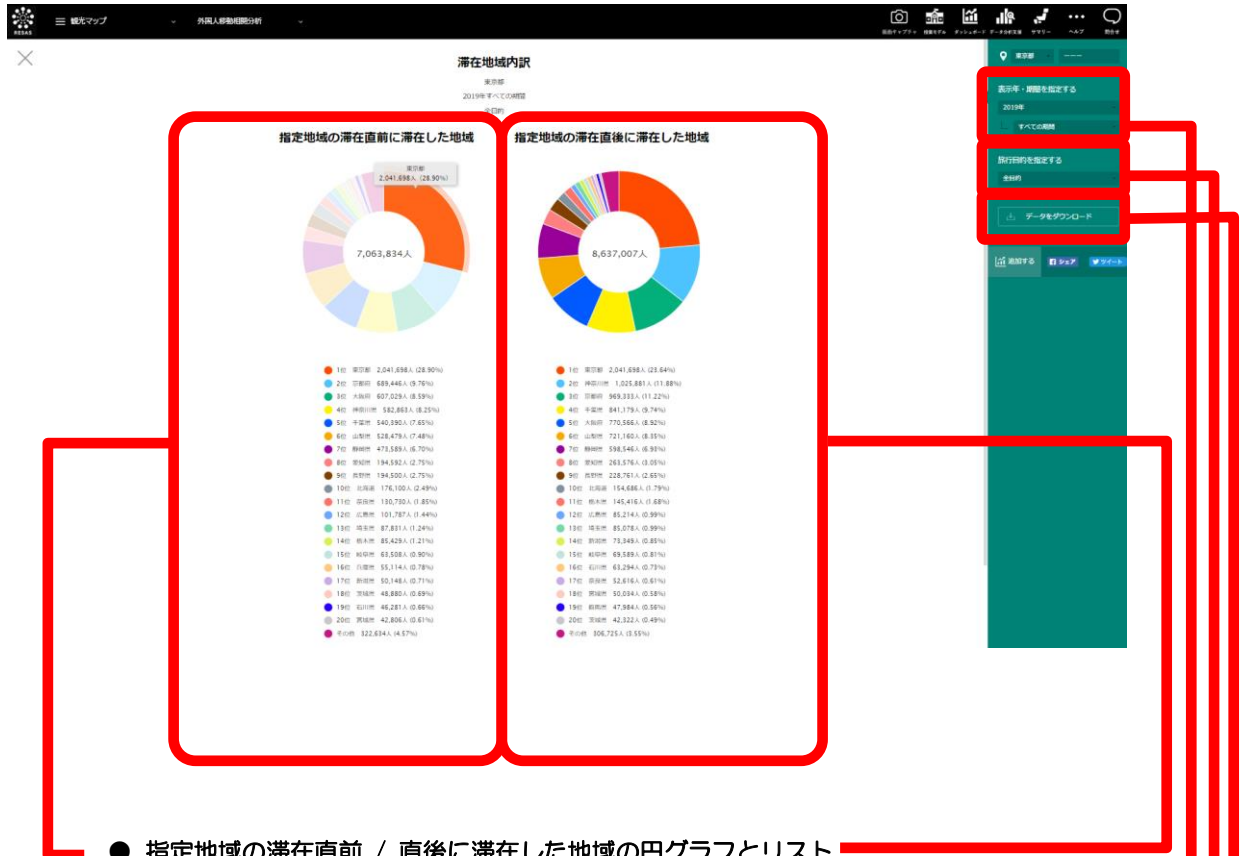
RESAS 観光マップ 外国人移動相関分析

画面キャプチャ 情報モデル ダッシュボード データ分析支援 サマリー ヘルプ 問合せ

滞在地域内訳
東京都
2019年すべての期間
全目的

東京都

表示年・期間を指定する
2019年
すべての期間

旅行目的を指定する
全目的

データをダウンロード

追加する シェア ツイート

指定地域の滞在直前に滞在した地域

東京都
2,041,698人 (28.90%)

7,063,834人

1位 東京都 2,041,698人 (28.90%)
2位 京都府 689,446人 (9.76%)
3位 大阪府 607,029人 (8.59%)
4位 神奈川県 582,863人 (8.25%)
5位 千葉県 540,590人 (7.65%)
6位 山梨県 528,479人 (7.48%)
7位 静岡県 473,589人 (6.70%)
8位 愛知県 194,592人 (2.75%)
9位 長野県 194,500人 (2.75%)
10位 北海道 176,100人 (2.49%)
11位 奈良県 130,730人 (1.85%)
12位 広島県 101,787人 (1.44%)
13位 埼玉県 87,831人 (1.24%)
14位 栃木県 85,429人 (1.21%)
15位 岐阜県 63,508人 (0.90%)
16位 兵庫県 55,114人 (0.78%)
17位 群馬県 50,148人 (0.71%)
18位 茨城県 48,880人 (0.69%)
19位 石川県 46,281人 (0.66%)
20位 宮城県 42,806人 (0.61%)
その他 322,634人 (4.57%)

指定地域の滞在直後に滞在した地域

8,637,007人

1位 東京都 2,041,698人 (23.64%)
2位 神奈川県 1,025,881人 (11.88%)
3位 京都府 969,333人 (11.22%)
4位 千葉県 841,179人 (9.74%)
5位 大阪府 770,566人 (8.92%)
6位 山梨県 721,160人 (8.35%)
7位 静岡県 598,546人 (6.93%)
8位 愛知県 263,576人 (3.05%)
9位 長野県 228,761人 (2.65%)
10位 北海道 154,686人 (1.79%)
11位 栃木県 145,416人 (1.68%)
12位 広島県 85,214人 (0.99%)
13位 埼玉県 85,078人 (0.99%)
14位 新潟県 73,349人 (0.85%)
15位 岐阜県 69,589人 (0.81%)
16位 石川県 63,294人 (0.73%)
17位 奈良県 52,616人 (0.61%)
18位 宮城県 50,034人 (0.58%)
19位 群馬県 47,984人 (0.56%)
20位 茨城県 42,322人 (0.49%)
その他 306,725人 (3.55%)

● 指定地域の滞在直前 / 直後に滞在した地域の円グラフとリスト